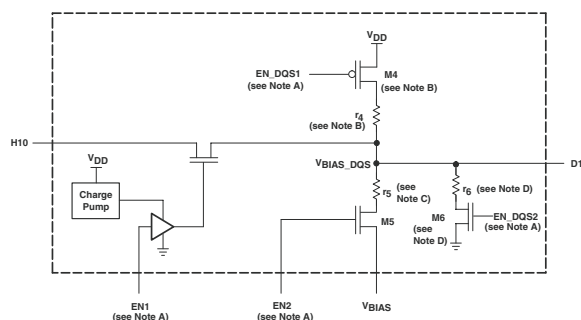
$V_{DD}$

EN_DQS1 (see Note A)

M4 (see Note B)

$r_4$ (see Note B)

H10

$V_{DD}$

Charge Pump

$V_{BIAS\_DQS}$

D1

$r_5$ (see Note C)

$r_6$ (see Note D)

M6 (see Note D)

EN_DQS2 (see Note A)

M5

EN1 (see Note A)

EN2 (see Note A)

$V_{BIAS}$